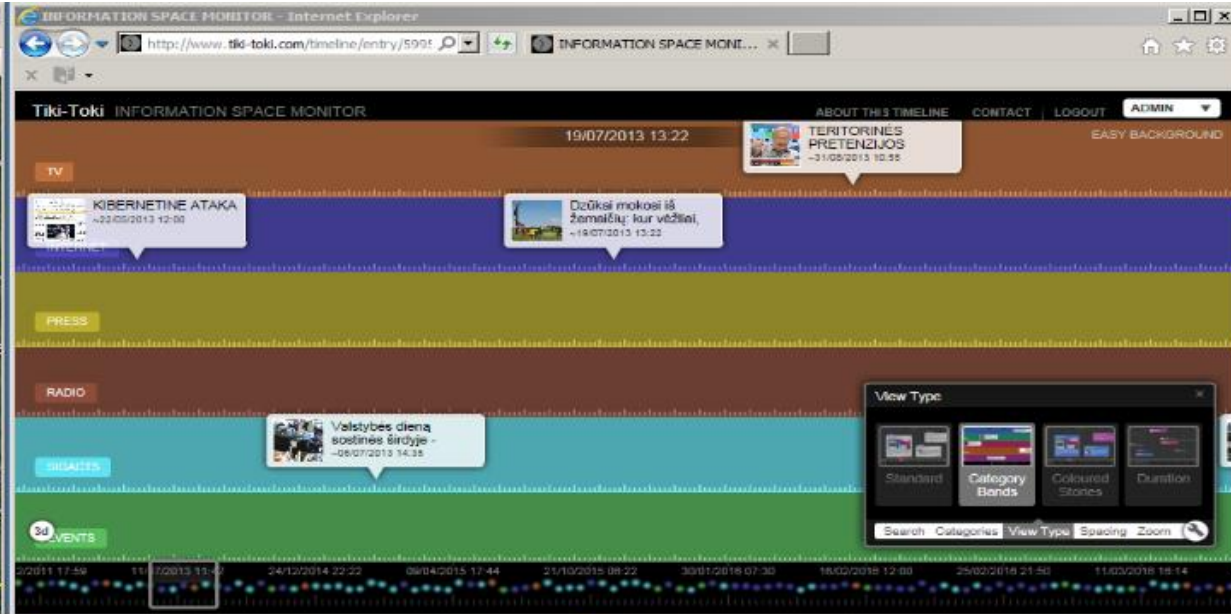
INFORMATION SPACE MONITOR - Internet Explorer

http://www.tiki-toki.com/timeline/entry/5995

INFORMATION SPACE MONI... ×

Tiki-Toki INFORMATION SPACE MONITOR

ABOUT THIS TIMELINE CONTACT LOGOUT ADMIN

19/07/2013 13:22

TERITORINĖS PRETENZIJOS ~31/08/2013 10:56

EASY BACKGROUND

TV

KIBERNETINE ATAKA ~22/05/2013 12:00

Dzūkai mokosi iš žemaičių: kur vėžliai, ~19/07/2013 13:22

INTERNET

PRESS

RADIO

Valstybes dieną sostinės širdyje - ~06/07/2013 14:35

SIGNALS

3d

EVENTS

View Type ×

Standard

Category Bands

Coloured Stories

Duration

Search Categories View Type Spacing Zoom

2/2011 17:59 11/07/2013 11:42 24/12/2014 22:22 09/04/2015 17:44 21/10/2015 08:22 30/01/2016 07:30 16/02/2016 12:00 25/02/2016 21:50 11/03/2016 16:14